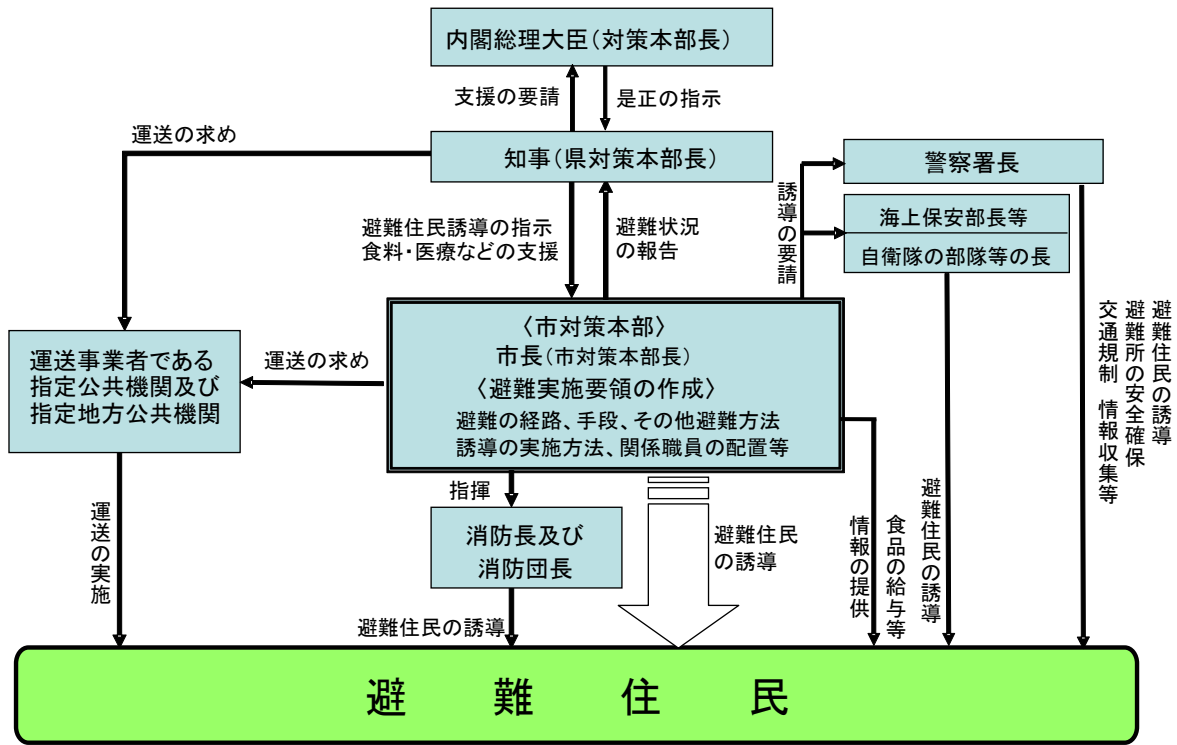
内閣総理大臣（対策本部長）

支援の要請

是正の指示

運送の求め

知事（県対策本部長）

警察署長

誘導の要請

海上保安部長等

自衛隊の部隊等の長

避難住民誘導の指示
食料・医療などの支援

避難状況の報告

〈市対策本部〉
市長（市対策本部長）
〈避難実施要領の作成〉
避難の経路、手段、その他避難方法
誘導の実施方法、関係職員の配置等

運送事業者である指定公共機関及び指定地方公共機関

運送の求め

避難住民の誘導
避難所の安全確保
交通規制 情報収集等

避難住民の誘導

食品の給与等

情報の提供

指揮

消防長及び消防団長

避難住民の誘導

運送の実施

避難住民の誘導

避　難　住　民